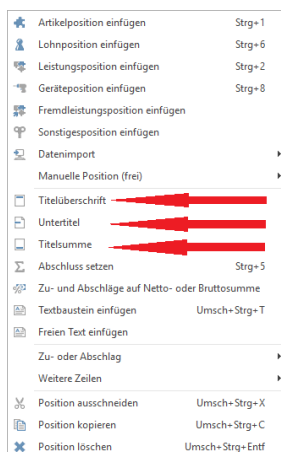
Artikelposition einfügen Strg+1
Lohnposition einfügen Strg+6
Leistungsposition einfügen Strg+2
Geräteposition einfügen Strg+8
Fremdleistungsposition einfügen
Sonstigesposition einfügen
Datenimport
Manuelle Position (frei)
Titelüberschrift
Untertitel
Titelsumme
Abschluss setzen Strg+5
Zu- und Abschläge auf Netto- oder Bruttosumme
Textbaustein einfügen Umsch+Strg+T
Freien Text einfügen
Zu- oder Abschlag
Weitere Zeilen
Position ausschneiden Umsch+Strg+X
Position kopieren Umsch+Strg+C
Position löschen Umsch+Strg+Entf